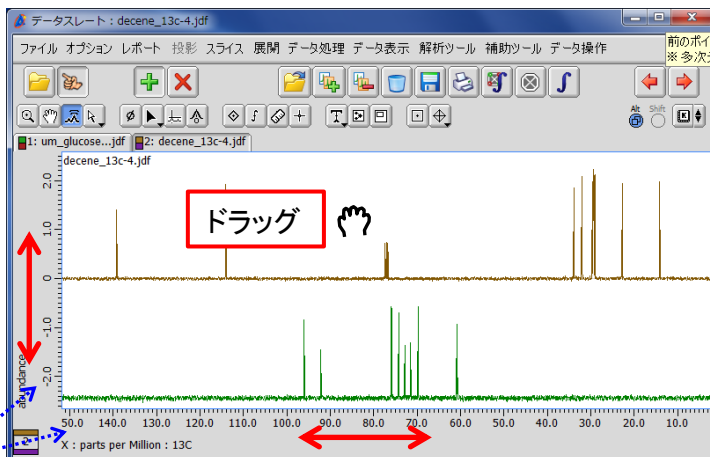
データスレート : decene_13c-4.jdf

ファイル オプション レポート 投影 スライス 展開 データ処理 データ表示 解析ツール 補助ツール データ操作

前のポイ
※ 多次え

Alt Shift

1: um_glucose...jdf 2: decene_13c-4.jdf

decene_13c-4.jdf

ドラッグ

2.0
1.0
0
-1.0
-2.0

abundance

50.0 140.0 130.0 120.0 110.0 100.0 90.0 80.0 70.0 60.0 50.0 40.0 30.0 20.0 10.0

X : parts per Million : 13C